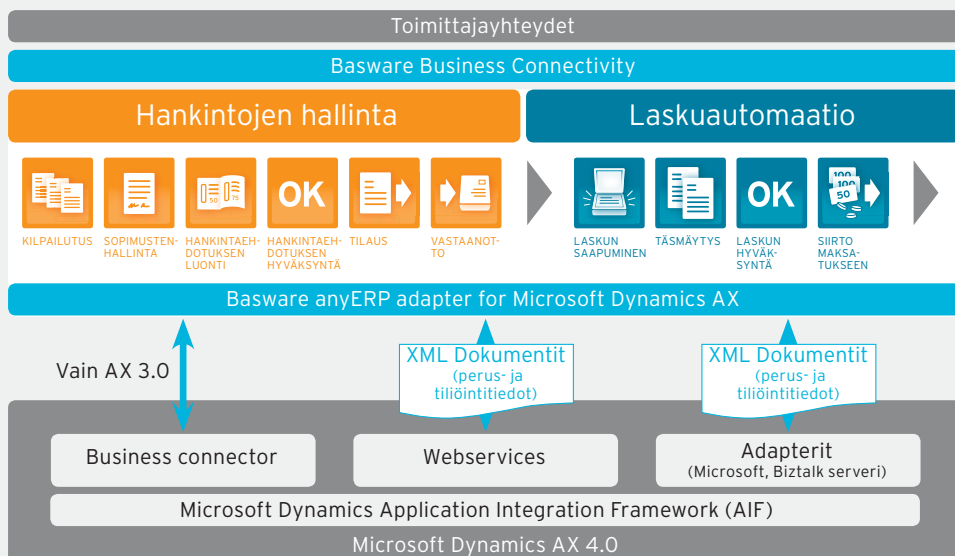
Toimittajayhteydet

Basware Business Connectivity

Hankintojen hallinta

Laskuautomaatio

OK

KILPAILUTUS

SOPIMUSTENHALLINTA

HANKINTAEHDOTUKSEN LUONTI

HANKINTAEHDOTUKSEN HYVÄKSYNTÄ

TILAUS

VASTAANOTTO

LASKUN SAAPUMINEN

TÄSMÄYTYS

OK

LASKUN HYVÄKSYNTÄ

SIIRTO MAKSATUKSEEN

Basware anyERP adapter for Microsoft Dynamics AX

Vain AX 3.0

XML Dokumentit (perus- ja tiliöintitiedot)

XML Dokumentit (perus- ja tiliöintitiedot)

Business connector

Webservices

Adapterit (Microsoft, Biztalk serveri)

Microsoft Dynamics Application Integration Framework (AIF)

Microsoft Dynamics AX 4.0